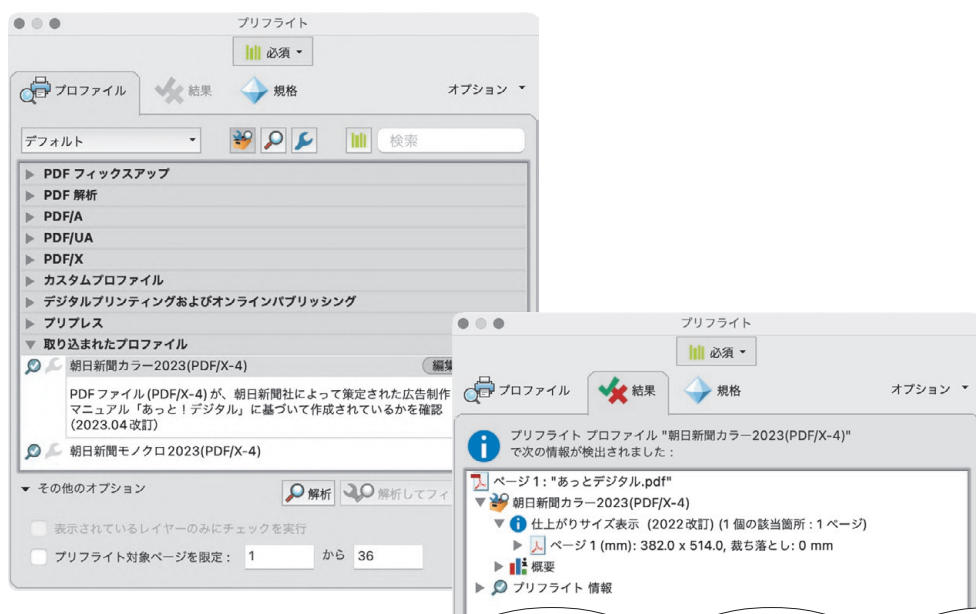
プリフライト

必須

プロファイル　結果　規格　オプション

デフォルト　検索

PDF フィックスアップ
PDF 解析
PDF/A
PDF/UA
PDF/X
カスタムプロファイル
デジタルプリンティングおよびオンラインパブリッシング
プリプレス
取り込まれたプロファイル
朝日新聞カラー2023(PDF/X-4)　編集

PDFファイル(PDF/X-4)が、朝日新聞社によって策定された広告制作マニュアル「あっと！デジタル」に基づいて作成されているかを確認(2023.04改訂)

朝日新聞モノクロ2023(PDF/X-4)

その他のオプション　解析　解析してフィ

表示されているレイヤーのみにチェックを実行

プリフライト対象ページを限定：　1　から　36

プリフライト

必須

プロファイル　結果　規格　オプション

プリフライト プロファイル "朝日新聞カラー2023(PDF/X-4)" で次の情報が検出されました：

ページ 1："あっとデジタル.pdf"
朝日新聞カラー2023(PDF/X-4)
仕上がりサイズ表示（2022改訂）(1 個の該当箇所：1 ページ)
ページ 1 (mm): 382.0 x 514.0, 裁ち落とし: 0 mm
概要
プリフライト 情報